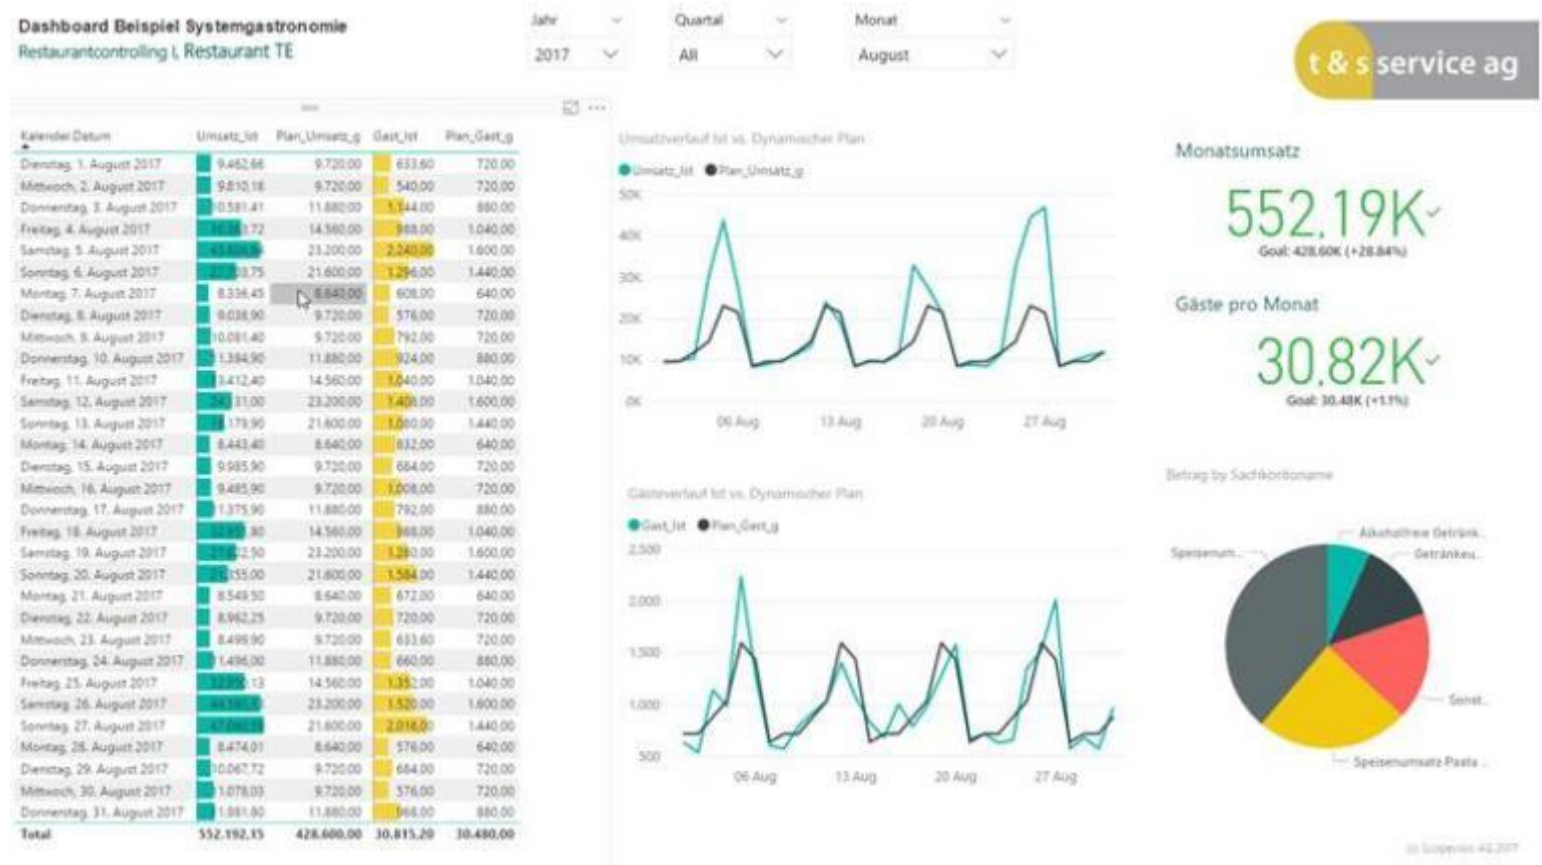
Dashboard Beispiel Systemgastronomie
Restaurantcontrolling I, Restaurant TE

Jahr
2017

Quartal
All

Monat
August

t & s service ag

| Kalender Datum | Umsatz_Ist | Plan_Umsatz_g | Gast_Ist | Plan_Gast_g |
|---|---|---|---|---|
| Dienstag, 1. August 2017 | 9.462,66 | 9.720,00 | 633,60 | 720,00 |
| Mittwoch, 2. August 2017 | 9.810,18 | 9.720,00 | 540,00 | 720,00 |
| Donnerstag, 3. August 2017 | 10.581,41 | 11.880,00 | 1.144,00 | 880,00 |
| Freitag, 4. August 2017 | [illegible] | 14.560,00 | 968,00 | 1.040,00 |
| Samstag, 5. August 2017 | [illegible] | 23.200,00 | 2.240,00 | 1.600,00 |
| Sonntag, 6. August 2017 | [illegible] | 21.600,00 | 1.296,00 | 1.440,00 |
| Montag, 7. August 2017 | 8.336,45 | 8.640,00 | 608,00 | 640,00 |
| Dienstag, 8. August 2017 | 9.038,90 | 9.720,00 | 576,00 | 720,00 |
| Mittwoch, 9. August 2017 | 10.081,40 | 9.720,00 | 792,00 | 720,00 |
| Donnerstag, 10. August 2017 | 11.384,90 | 11.880,00 | 924,00 | 880,00 |
| Freitag, 11. August 2017 | 13.412,40 | 14.560,00 | 1.040,00 | 1.040,00 |
| Samstag, 12. August 2017 | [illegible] | 23.200,00 | 1.408,00 | 1.600,00 |
| Sonntag, 13. August 2017 | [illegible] | 21.600,00 | 1.080,00 | 1.440,00 |
| Montag, 14. August 2017 | 8.443,40 | 8.640,00 | 832,00 | 640,00 |
| Dienstag, 15. August 2017 | 9.985,90 | 9.720,00 | 684,00 | 720,00 |
| Mittwoch, 16. August 2017 | 9.485,90 | 9.720,00 | 1.008,00 | 720,00 |
| Donnerstag, 17. August 2017 | 11.375,90 | 11.880,00 | 792,00 | 880,00 |
| Freitag, 18. August 2017 | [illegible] | 14.560,00 | 968,00 | 1.040,00 |
| Samstag, 19. August 2017 | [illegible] | 23.200,00 | 1.280,00 | 1.600,00 |
| Sonntag, 20. August 2017 | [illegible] | 21.600,00 | 1.584,00 | 1.440,00 |
| Montag, 21. August 2017 | 8.549,50 | 8.640,00 | 672,00 | 640,00 |
| Dienstag, 22. August 2017 | 8.962,25 | 9.720,00 | 720,00 | 720,00 |
| Mittwoch, 23. August 2017 | 8.499,90 | 9.720,00 | 633,60 | 720,00 |
| Donnerstag, 24. August 2017 | 11.496,00 | 11.880,00 | 660,00 | 880,00 |
| Freitag, 25. August 2017 | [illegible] | 14.560,00 | 1.352,00 | 1.040,00 |
| Samstag, 26. August 2017 | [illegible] | 23.200,00 | 1.520,00 | 1.600,00 |
| Sonntag, 27. August 2017 | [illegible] | 21.600,00 | 2.016,00 | 1.440,00 |
| Montag, 28. August 2017 | 8.474,01 | 8.640,00 | 576,00 | 640,00 |
| Dienstag, 29. August 2017 | 10.067,72 | 9.720,00 | 684,00 | 720,00 |
| Mittwoch, 30. August 2017 | 11.078,03 | 9.720,00 | 576,00 | 720,00 |
| Donnerstag, 31. August 2017 | 11.981,80 | 11.880,00 | 968,00 | 880,00 |
| Total | 552.192,35 | 428.600,00 | 30.815,20 | 30.480,00 |

Umsatzverlauf Ist vs. Dynamischer Plan
Umsatz_Ist Plan_Umsatz_g
50K 40K 30K 20K 10K 0K
06 Aug 13 Aug 20 Aug 27 Aug

Gästeverlauf Ist vs. Dynamischer Plan
Gast_Ist Plan_Gast_g
2.500 2.000 1.500 1.000 500
06 Aug 13 Aug 20 Aug 27 Aug

Monatsumsatz
552,19K
Goal: 428,60K (+28,84%)

Gäste pro Monat
30,82K
Goal: 30,48K (+1,1%)

Betrag by Sachkontoname
Alkoholfreie Getränk...
Getränkeu...
Speisenum...
Sonst...
Speisenumsatz Pasta ...

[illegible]